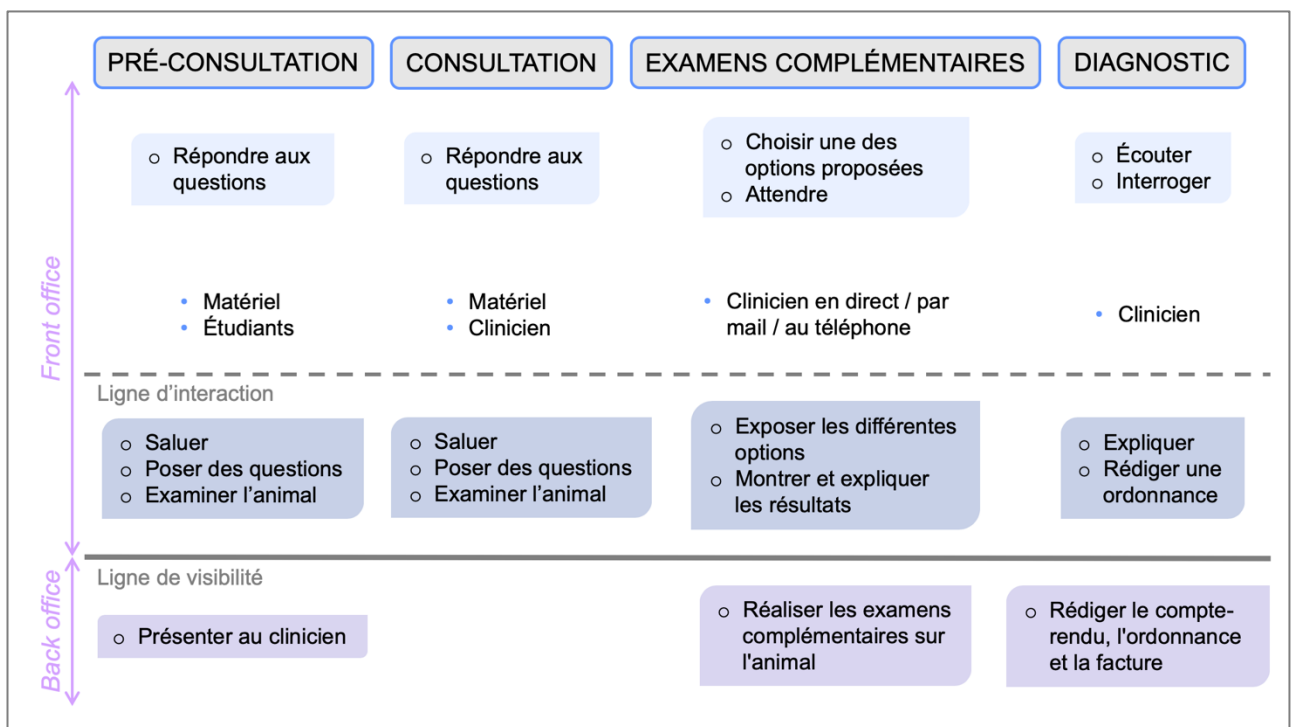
PRÉ-CONSULTATION | CONSULTATION | EXAMENS COMPLÉMENTAIRES | DIAGNOSTIC

Front office

○ Répondre aux questions

○ Répondre aux questions

○ Choisir une des options proposées
○ Attendre

○ Écouter
○ Interroger

• Matériel
• Étudiants

• Matériel
• Clinicien

• Clinicien en direct / par mail / au téléphone

• Clinicien

Ligne d'interaction

○ Saluer
○ Poser des questions
○ Examiner l'animal

○ Saluer
○ Poser des questions
○ Examiner l'animal

○ Exposer les différentes options
○ Montrer et expliquer les résultats

○ Expliquer
○ Rédiger une ordonnance

Ligne de visibilité

Back office

○ Présenter au clinicien

○ Réaliser les examens complémentaires sur l'animal

○ Rédiger le compte-rendu, l'ordonnance et la facture